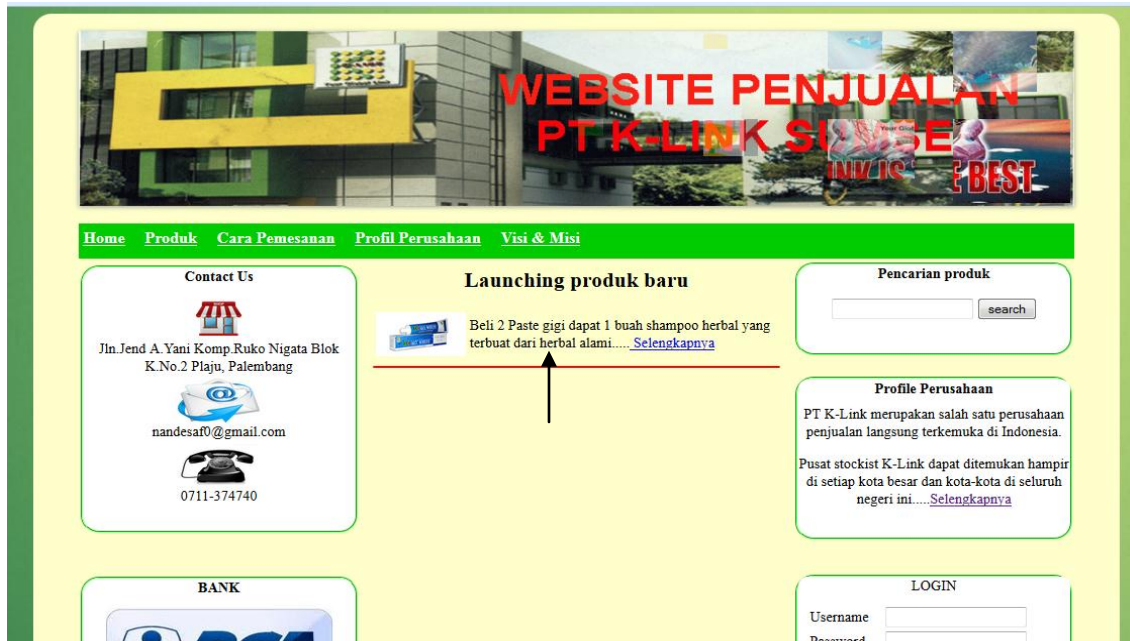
WEBSITE PENJUALAN
PT K-LINK SU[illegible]SE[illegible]

Home Produk Cara Pemesanan Profil Perusahaan Visi & Misi

Contact Us

Jln.Jend A.Yani Komp.Ruko Nigata Blok K.No.2 Plaju, Palembang

nandesaf0@gmail.com

0711-374740

Launching produk baru

Beli 2 Paste gigi dapat 1 buah shampoo herbal yang terbuat dari herbal alami..... Selengkapnya

Pencarian produk

search

Profile Perusahaan

PT K-Link merupakan salah satu perusahaan penjualan langsung terkemuka di Indonesia.

Pusat stockist K-Link dapat ditemukan hampir di setiap kota besar dan kota-kota di seluruh negeri ini.....Selengkapnya

BANK

LOGIN

Username

Password